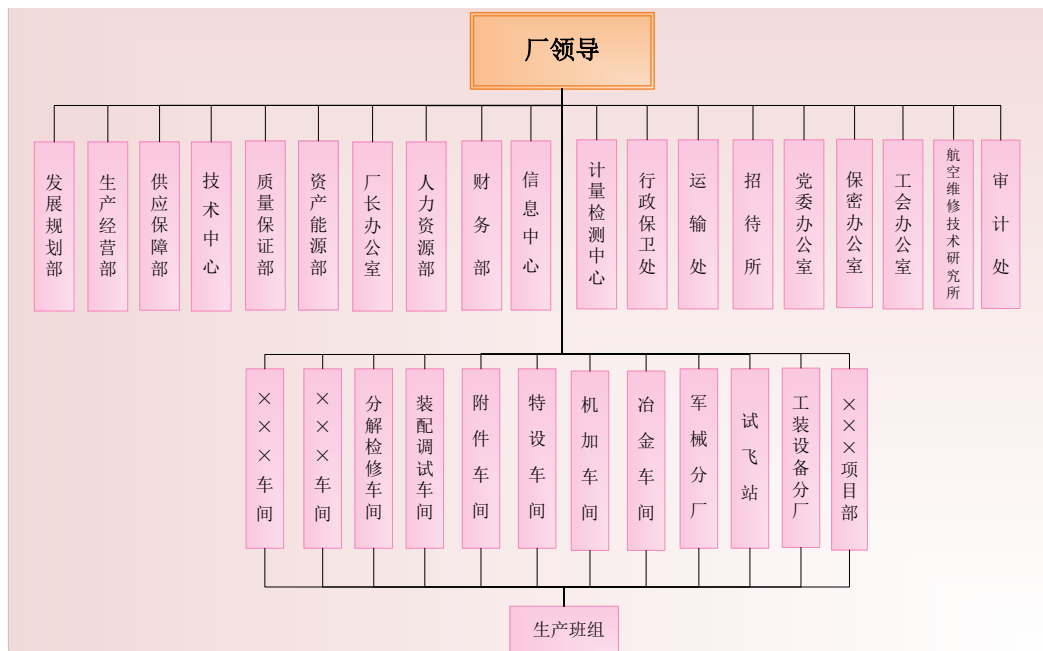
厂领导

发展规划部
生产经营部
供应保障部
技术中心
质量保证部
资产能源部
厂长办公室
人力资源部
财务部
信息中心
计量检测中心
行政保卫处
运输处
招待所
党委办公室
保密办公室
工会办公室
航空维修技术研究所
审计处

×××车间
×××车间
分解检修车间
装配调试车间
附件车间
特设车间
机加车间
冶金车间
军械分厂
试飞站
工装设备分厂
×××项目部

生产班组